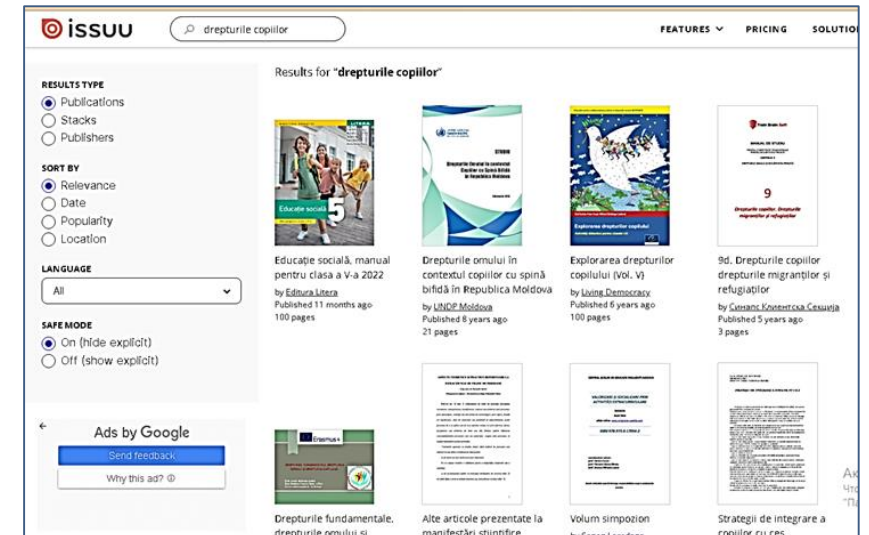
issuu

drepturile copiilor

FEATURES PRICING SOLUTIO

RESULTS TYPE
Publications
Stacks
Publishers

SORT BY
Relevance
Date
Popularity
Location

LANGUAGE
All

SAFE MODE
On (hide explicit)
Off (show explicit)

Ads by Google
Send feedback
Why this ad?

Results for "drepturile copiilor"

Educație socială 5

Educație socială, manual pentru clasa a V-a 2022
by Editura Litera
Published 11 months ago
100 pages

Drepturile omului în contextul copiilor cu spină bifidă în Republica Moldova
by UNDP Moldova
Published 8 years ago
21 pages

Explorarea drepturilor copilului
Explorarea drepturilor copilului (Vol. V)
by Living Democracy
Published 6 years ago
100 pages

9
9d. Drepturile copiilor drepturile migranților și refugiaților
by Сиганс Клиентска Секција
Published 5 years ago
3 pages

Erasmus+

Drepturile fundamentale, drepturile omului și

Alte articole prezentate la manifestări științifice

Volum simpozion

Strategii de integrare a copiilor cu ces